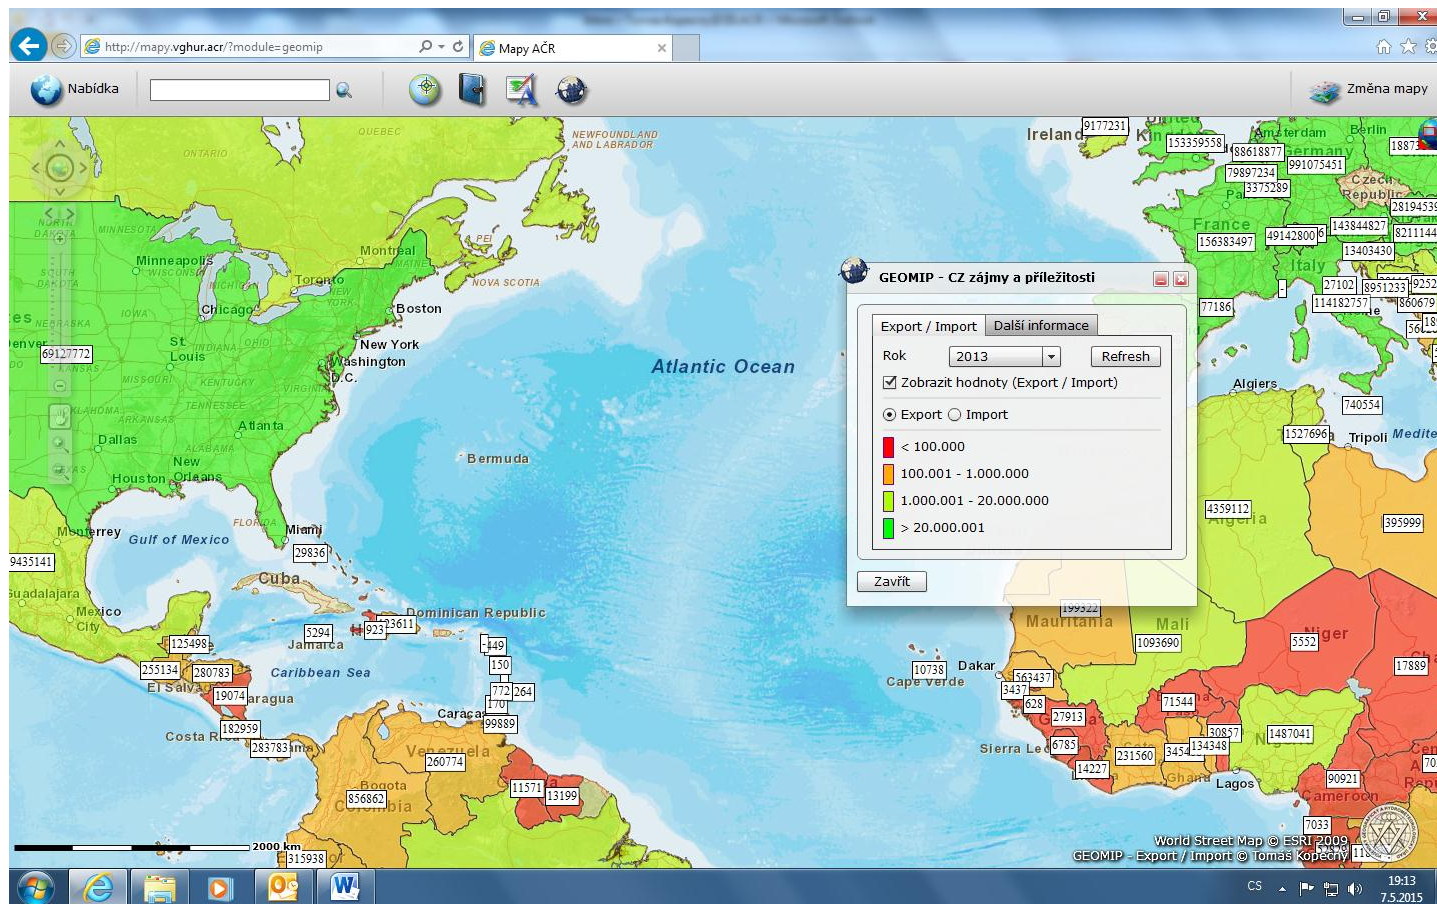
http://mapy.vghur.acr/?module=geomip
Mapy AČR
Nabídka
Změna mapy

GEOMIP - CZ zájmy a příležitosti
Export / Import
Další informace
Rok 2013
Refresh
Zobrazit hodnoty (Export / Import)
Export Import
< 100.000
100.001 - 1.000.000
1.000.001 - 20.000.000
> 20.000.001
Zavřít

QUEBEC
ONTARIO
NEWFOUNDLAND AND LABRADOR
Ireland
Kin
Amsterdam
Berlin
Germany
Czech Republic
France
Italy
Algiers
Tripoli
Mediterranean
Algeria
Mali
Niger
Mauritania
Dakar
Cape Verde
Sierra Leone
Ghana
Lagos
Cameroon
Atlantic Ocean
Bermuda
Montreal
Toronto
Boston
New York
Washington D.C.
Minneapolis
Chicago
St Louis
Atlanta
Dallas
Houston
New Orleans
Miami
Monterrey
Gulf of Mexico
Mexico City
Guadalajara
Cuba
Dominican Republic
Jamaica
Caribbean Sea
El Salvador
Nicaragua
Costa Rica
Panama
Caracas
Venezuela
Bogota
Colombia
NOVA SCOTIA
PEI
MAINE
NEW YORK
NORTH DAKOTA
SOUTH DAKOTA
NEBRASKA
KANSAS
MISSOURI
IOWA
WISCONSIN
MICHIGAN
MINNESOTA
OHIO
INDIANA
KENTUCKY
VIRGINIA
TENNESSEE
OKLAHOMA
ARKANSAS
ALABAMA
TEXAS
FLORIDA
Denver

9177231
153359558
88618877
991075451
79897234
3375289
18873
28194539
143844827
8211144
491428006
156383497
13403430
27102
8951233
9252
114182757
860679
77186
56
18
740554
1527696
4359112
395999
199322
1093690
5552
17889
10738
563437
3437
628
27913
71544
6785
30857
134348
1487041
231560
3454
14227
90921
7033
11
69127772
9435141
29836
5294
923
23611
449
150
772
264
170
99889
125498
255134
280783
19074
182959
283783
260774
11571
13199
856862
315938

2000 km
World Street Map © ESRI 2009
GEOMIP - Export / Import © Tomáš Kopečný
CS
19:13
7.5.2015